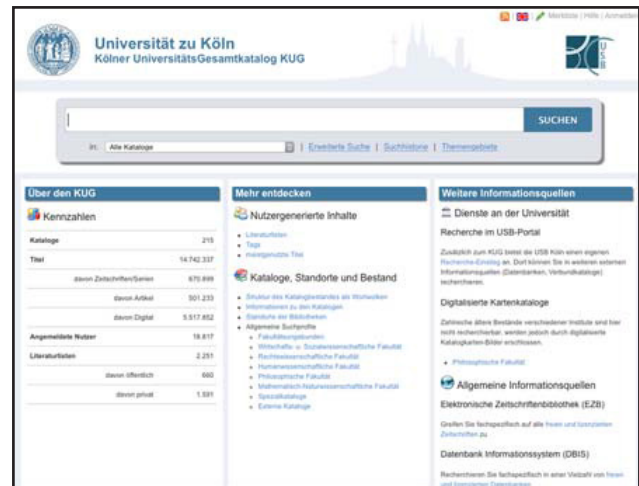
Merkliste | Hilfe | Anmelden

Universität zu Köln
Kölner UniversitätsGesamtkatalog KUG

SUCHEN

in: Alle Kataloge | Erweiterte Suche | Suchhistorie | Themengebiete

Über den KUG

Kennzahlen

| Kataloge | 215 |
|---|---|
| Titel | 14.742.337 |
| davon Zeitschriften/Serien | 670.899 |
| davon Artikel | 501.233 |
| davon Digital | 5.517.852 |
| Angemeldete Nutzer | 18.817 |
| Literaturlisten | 2.251 |
| davon öffentlich | 660 |
| davon privat | 1.591 |

Mehr entdecken

Nutzergenerierte Inhalte

- Literaturlisten
- Tags
- meistgenutzte Titel

Kataloge, Standorte und Bestand

- Struktur des Katalogbestandes als Wortwolken
- Informationen zu den Katalogen
- Standorte der Bibliotheken
- Allgemeine Suchprofile
- Fakultätsungebunden
- Wirtschafts- u. Sozialwissenschaftliche Fakultät
- Rechtswissenschaftliche Fakultät
- Humanwissenschaftliche Fakultät
- Philosophische Fakultät
- Mathematisch-Naturwissenschaftliche Fakultät
- Spezialkataloge
- Externe Kataloge

Weitere Informationsquellen

Dienste an der Universität

Recherche im USB-Portal

Zusätzlich zum KUG bietet die USB Köln einen eigenen Recherche-Einstieg an. Dort können Sie in weiteren externen Informationsquellen (Datenbanken, Verbundkataloge) recherchieren.

Digitalisierte Kartenkataloge

Zahlreiche ältere Bestände verschiedener Institute sind hier nicht recherchierbar, werden jedoch durch digitalisierte Katalogkarten-Bilder erschlossen.

- Philosophische Fakultät

Allgemeine Informationsquellen

Elektronische Zeitschriftenbibliothek (EZB)

Greifen Sie fachspezifisch auf alle freien und lizenzierten Zeitschriften zu.

Datenbank Informationssystem (DBIS)

Recherchieren Sie fachspezifisch in einer Vielzahl von freien und lizenzierten Datenbanken.